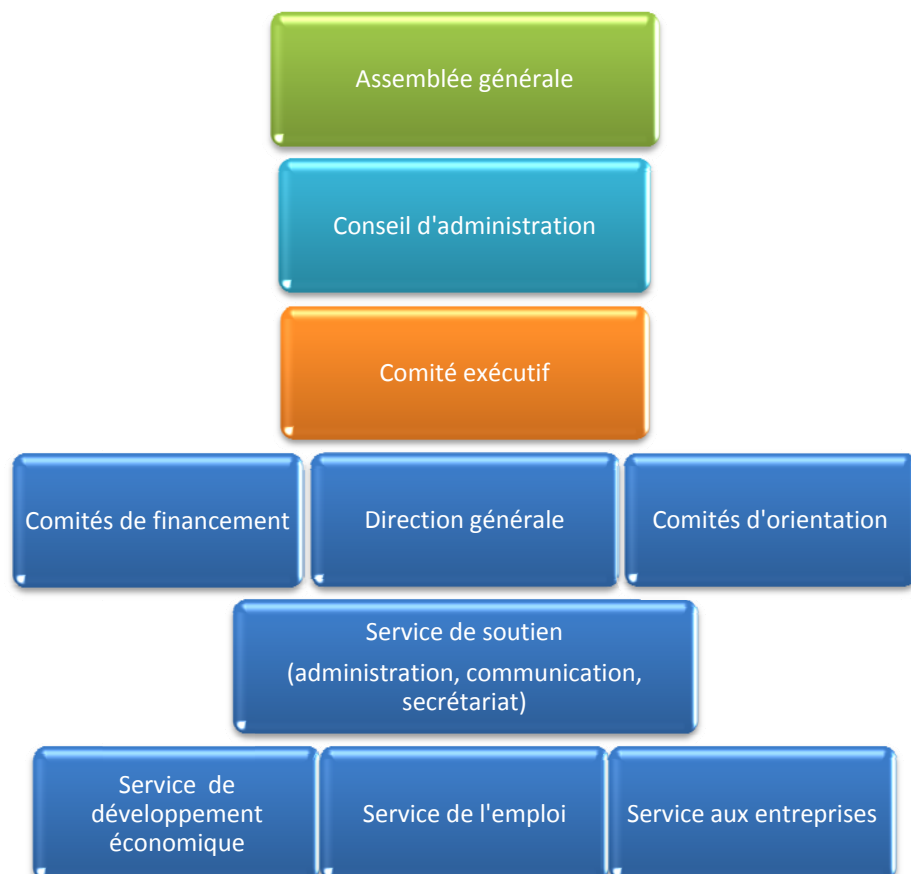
Assemblée générale

Conseil d'administration

Comité exécutif

Comités de financement

Direction générale

Comités d'orientation

Service de soutien

(administration, communication, secrétariat)

Service de développement économique

Service de l'emploi

Service aux entreprises